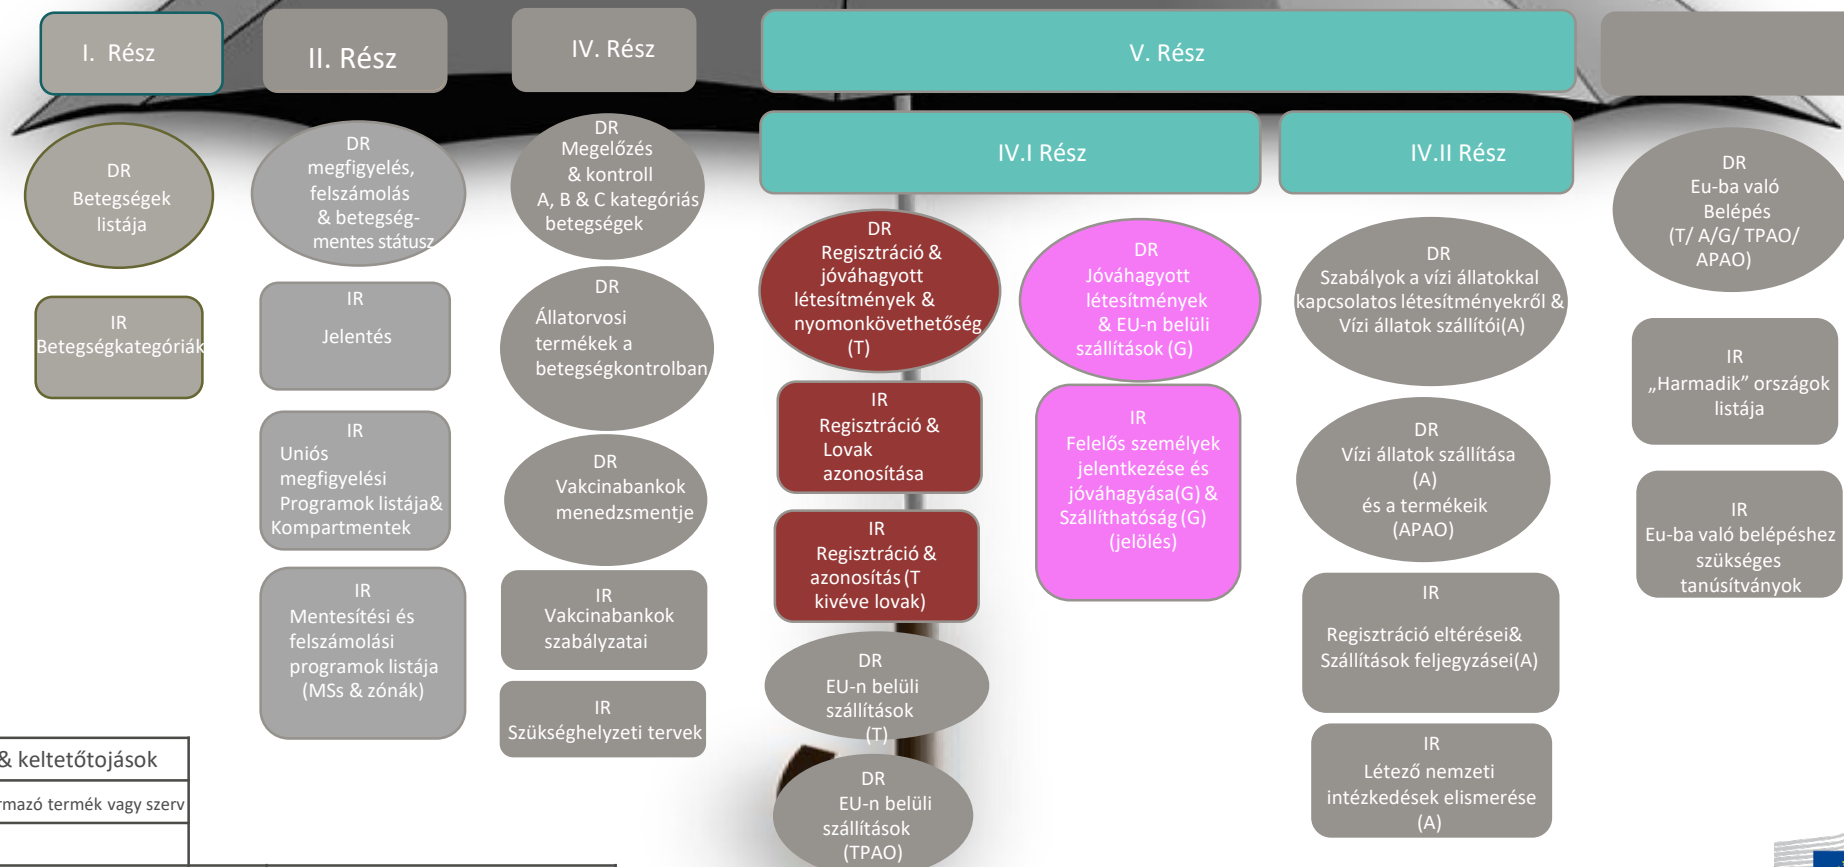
I. Rész

II. Rész

IV. Rész

V. Rész

IV.I Rész

IV.II Rész

DR
Betegségek listája

IR
Betegségkategóriák

DR
megfigyelés, felszámolás & betegségmentes státusz

IR
Jelentés

IR
Uniós megfigyelési Programok listája& Kompartmentek

IR
Mentesítési és felszámolási programok listája (MSs & zónák)

DR
Megelőzés & kontroll A, B & C kategóriás betegségek

DR
Állatorvosi termékek a betegségkontrolban

DR
Vakcinabankok menedzsmentje

IR
Vakcinabankok szabályzatai

IR
Szükséghelyzeti tervek

DR
Regisztráció & jóváhagyott létesítmények & nyomonkövethetőség (T)

IR
Regisztráció & Lovak azonosítása

IR
Regisztráció & azonosítás (T kivéve lovak)

DR
EU-n belüli szállítások (T)

DR
EU-n belüli szállítások (TPAO)

DR
Jóváhagyott létesítmények & EU-n belüli szállítások (G)

IR
Felelős személyek jelentkezése és jóváhagyása(G) & Szállíthatóság (G) (jelölés)

DR
Szabályok a vízi állatokkal kapcsolatos létesítményekről & Vízi állatok szállítói(A)

DR
Vízi állatok szállítása (A) és a termékeik (APAO)

IR
Regisztráció eltérései& Szállítások feljegyzései(A)

IR
Létező nemzeti intézkedések elismerése (A)

DR
Eu-ba való Belépés (T/ A/G/ TPAO/ APAO)

IR
„Harmadik" országok listája

IR
Eu-ba való belépéshez szükséges tanúsítványok

& keltetőtojások

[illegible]rmazó termék vagy szerv